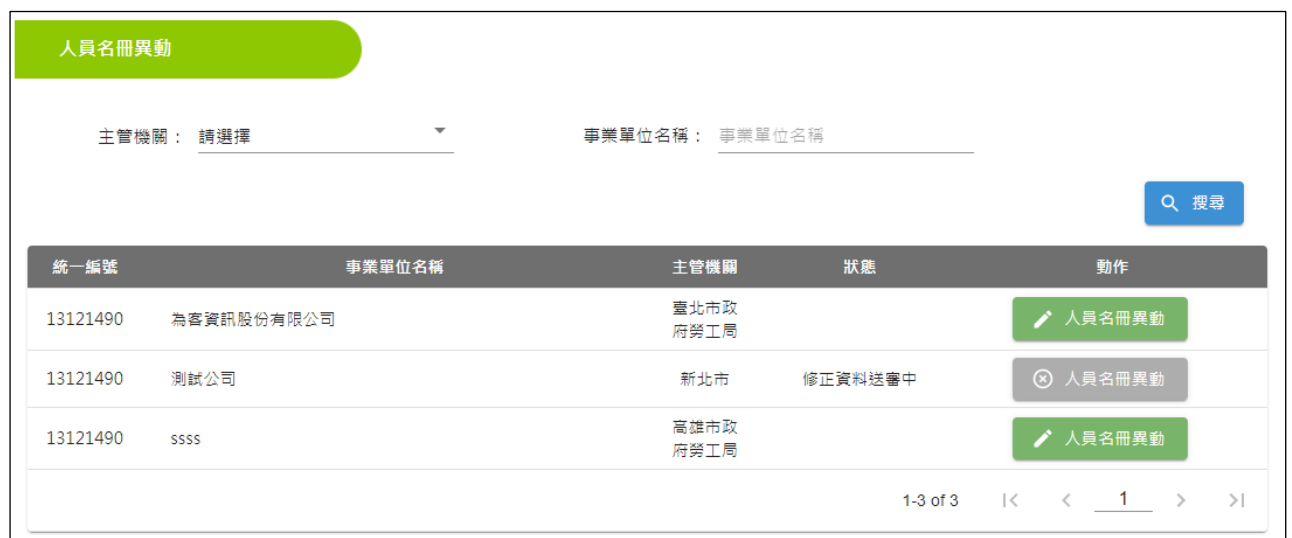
人員名冊異動

主管機關： 請選擇

事業單位名稱： 事業單位名稱

搜尋

| 統一編號 | 事業單位名稱 | 主管機關 | 狀態 | 動作 |
|---|---|---|---|---|
| 13121490 | 為客資訊股份有限公司 | 臺北市政府勞工局 | | 人員名冊異動 |
| 13121490 | 測試公司 | 新北市 | 修正資料送審中 | 人員名冊異動 |
| 13121490 | ssss | 高雄市政府勞工局 | | 人員名冊異動 |

1-3 of 3 |< < 1 > >|